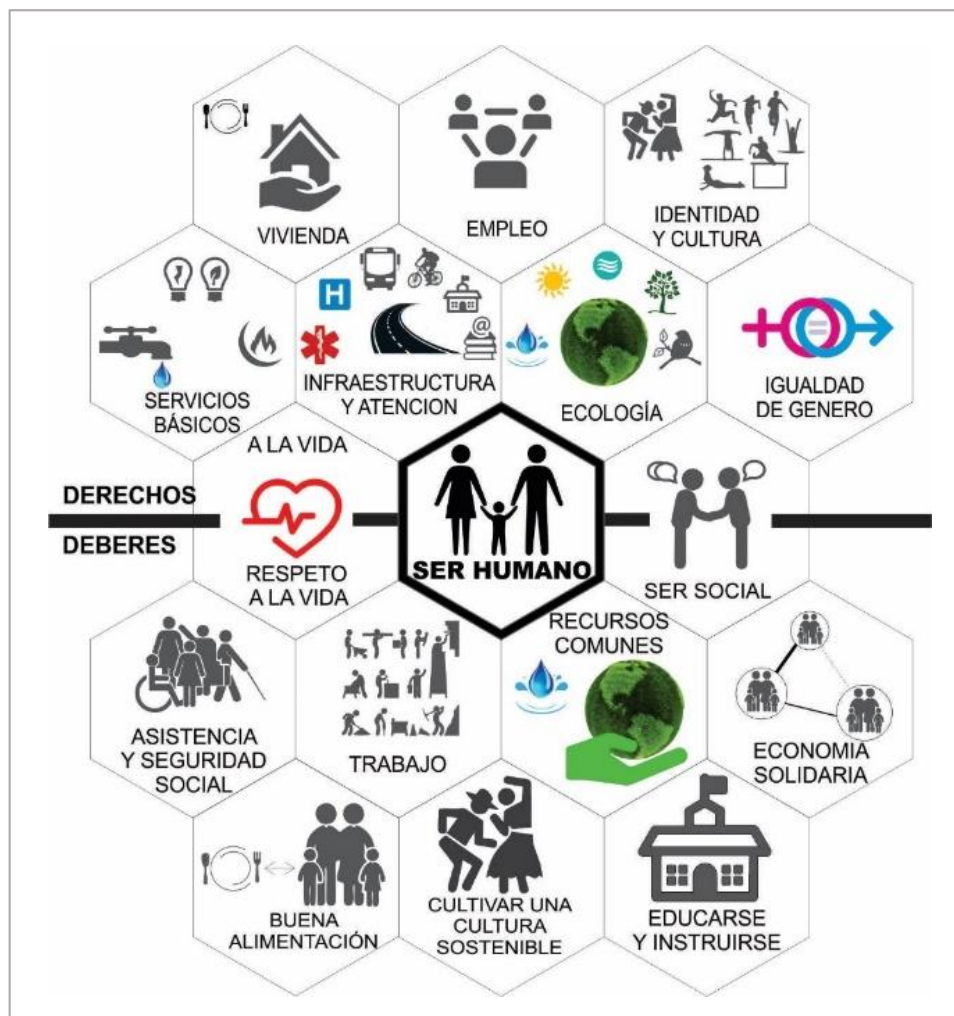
VIVIENDA

EMPLEO

IDENTIDAD Y CULTURA

SERVICIOS BÁSICOS

H

INFRAESTRUCTURA Y ATENCION

@

ECOLOGÍA

IGUALDAD DE GENERO

A LA VIDA

DERECHOS

DEBERES

RESPETO A LA VIDA

SER HUMANO

SER SOCIAL

ASISTENCIA Y SEGURIDAD SOCIAL

TRABAJO

RECURSOS COMUNES

ECONOMIA SOLIDARIA

BUENA ALIMENTACIÓN

CULTIVAR UNA CULTURA SOSTENIBLE

EDUCARSE Y INSTRUIRSE